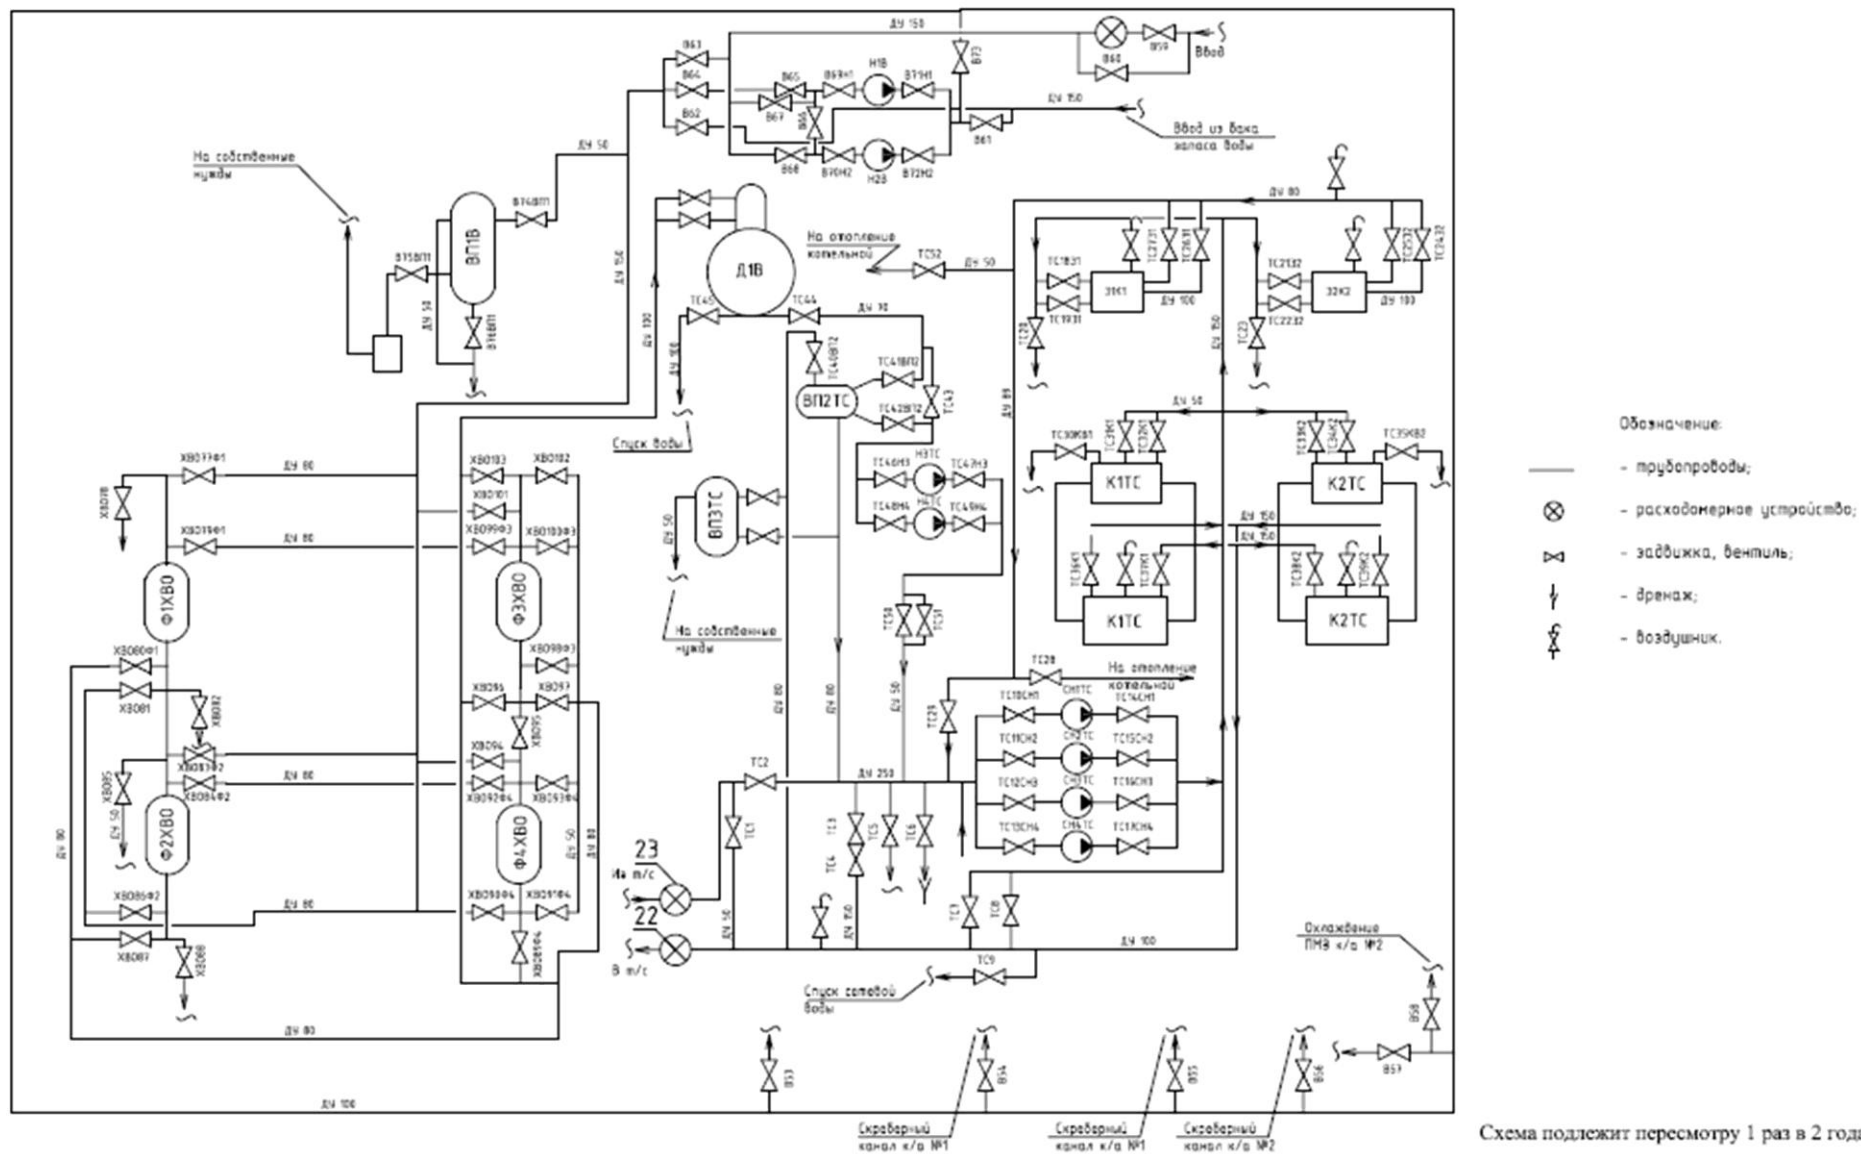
ДУ 150
В63
В64
В62
В65
В69Н1
Н1В
В71Н1
В73
В60
В59
Ввод
В67
В66
ДУ 150
В61
Ввод из бака запаса воды
В68
В70Н2
Н2В
В72Н2
ДУ 50
На собственные нужды
В74ВП1
ВП1В
В75ВП1
ДУ 50
В76ВП1
ДУ 150
Д1В
На отопление котельной
ТС52
ДУ 50
ДУ 80
ТС45
ТС44
ДУ 70
ДУ 150
ДУ 150
ТС40ВП2
ВП2ТС
ТС41ВП2
ТС42ВП2
ТС43
Спуск воды
ТС46Н3
Н3ТС
ТС47Н3
ТС48Н4
Н4ТС
ТС49Н4
ВП3ТС
ДУ 50
На собственные нужды
ТС1В31
ТС27Э1
ТС26Т1
ТС21Э2
ТС25Э2
ТС24Э2
ТС19Э1
3ЭК1
ДУ 100
ТС22Э2
3ЭК2
ДУ 100
ТС28
ТС23
ДУ 150
ДУ 80
ДУ 50
ТС30КВ1
ТС31К1
ТС32К1
ТС33К1
ТС33К2
ТС34К2
ТС35КВ2
К1ТС
К2ТС
ДУ 150
ДУ 150
ТС36К1
ТС37К1
ТС38К2
ТС39К2
К1ТС
К2ТС
Обозначение:
- трубопроводы;
- расходомерное устройство;
- задвижка, вентиль;
- дренаж;
- воздушник.
ХВ077Ф1
ДУ 80
ХВ018
ХВ019Ф1
ДУ 80
Ф1ХВО
ХВ0103
ХВ0102
ХВ0101
ХВ099Ф3
ХВ0100Ф3
Ф3ХВО
ХВ098Ф3
ХВ080Ф1
ХВ081
ХВ082
ХВ096
ХВ097
ХВ095
ХВ094
ХВ083Ф2
ХВ084Ф2
ХВ092Ф4
ХВ093Ф4
ДУ 80
ХВ085
ДУ 50
Ф2ХВО
Ф4ХВО
ДУ 50
ДУ 80
ДУ 80
ХВ086Ф2
ХВ090Ф4
ХВ091Ф4
ДУ 80
ХВ087
ХВ088
ХВ089Ф4
ДУ 80
ДУ 100
ТС50
ТС51
ДУ 50
ДУ 80
ДУ 80
ТС28
На отопление котельной
ТС29
ТС10СН1
СН1ТС
ТС14СН1
ТС11СН2
СН2ТС
ТС15СН2
ТС12СН3
СН3ТС
ТС16СН3
ТС13СН4
СН4ТС
ТС17СН4
ТС2
ДУ 250
ТС1
ТС3
ТС4
ТС5
ТС6
23
Из т/с
22
В т/с
ДУ 50
ДУ 150
ТС7
ТС8
ДУ 100
ТС9
Спуск сетевой воды
Охлаждение ПМВ к/а №2
В58
В57
В53
В54
В55
В56
Скраберный канал к/а №1
Скраберный канал к/а №1
Скраберный канал к/а №2
Схема подлежит пересмотру 1 раз в 2 год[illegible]